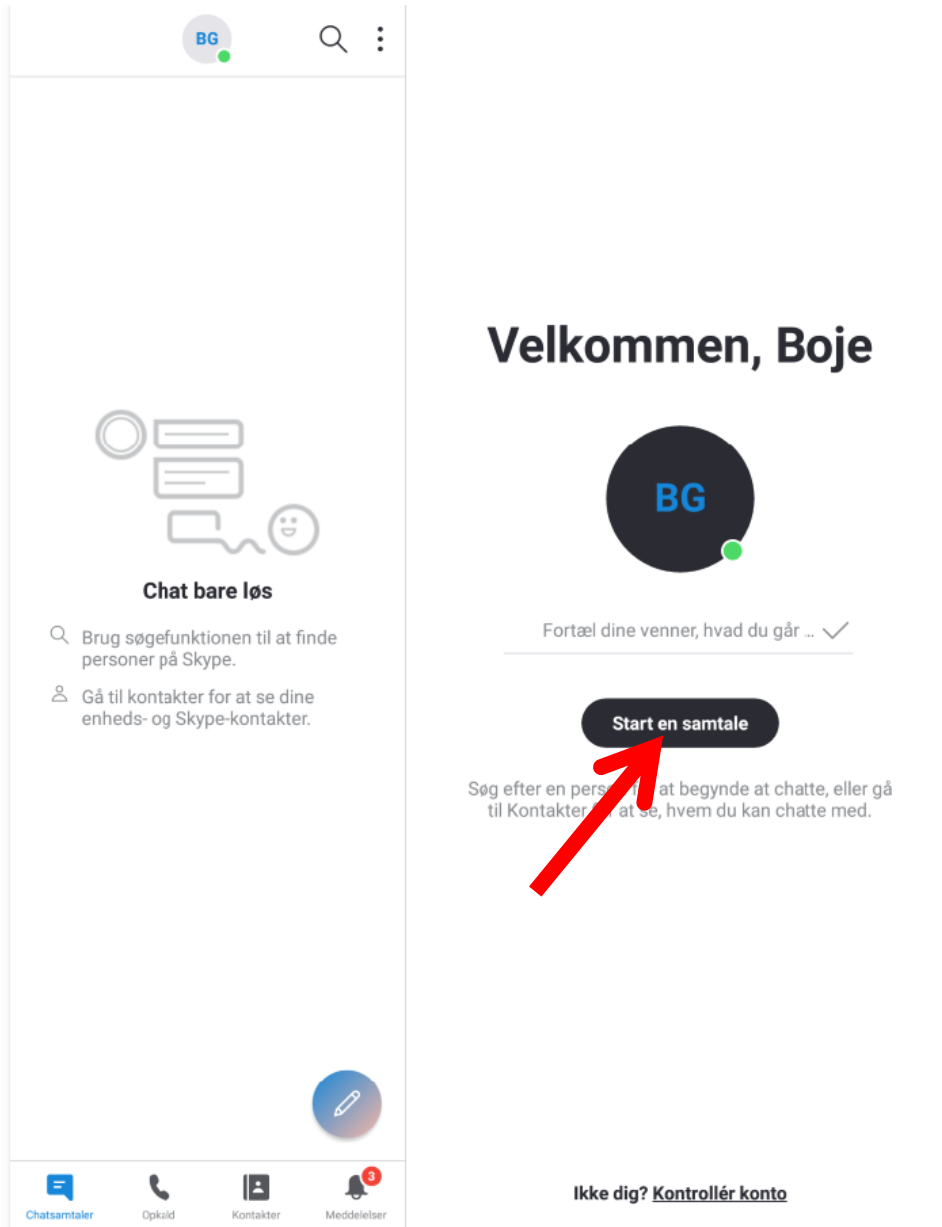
BG

Chat bare løs

Brug søgefunktionen til at finde personer på Skype.

Gå til kontakter for at se dine enheds- og Skype-kontakter.

Chatsamtaler Opkald Kontakter 3 Meddelelser

Velkommen, Boje

BG

Fortæl dine venner, hvad du går ...

Start en samtale

Søg efter en pers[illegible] at begynde at chatte, eller gå til Kontakter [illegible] at se, hvem du kan chatte med.

Ikke dig? Kontrollér konto